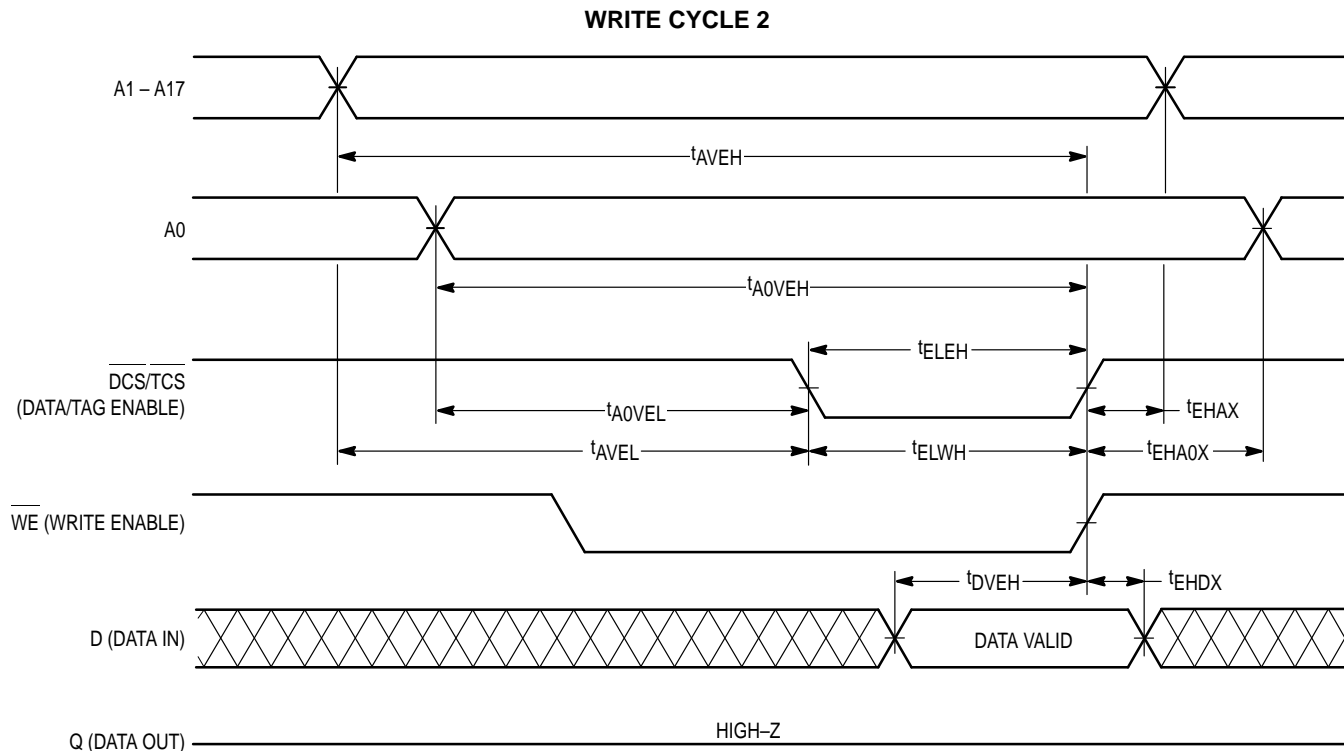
WRITE CYCLE 2

A1 – A17

$t_{AVEH}$

A0

$t_{A0VEH}$

$t_{ELEH}$

$\overline{DCS}/\overline{TCS}$ (DATA/TAG ENABLE)

$t_{A0VEL}$

$t_{EHAX}$

$t_{AVEL}$

$t_{ELWH}$

$t_{EHA0X}$

$\overline{WE}$ (WRITE ENABLE)

$t_{DVEH}$

$t_{EHDX}$

D (DATA IN)

DATA VALID

Q (DATA OUT)

HIGH–Z